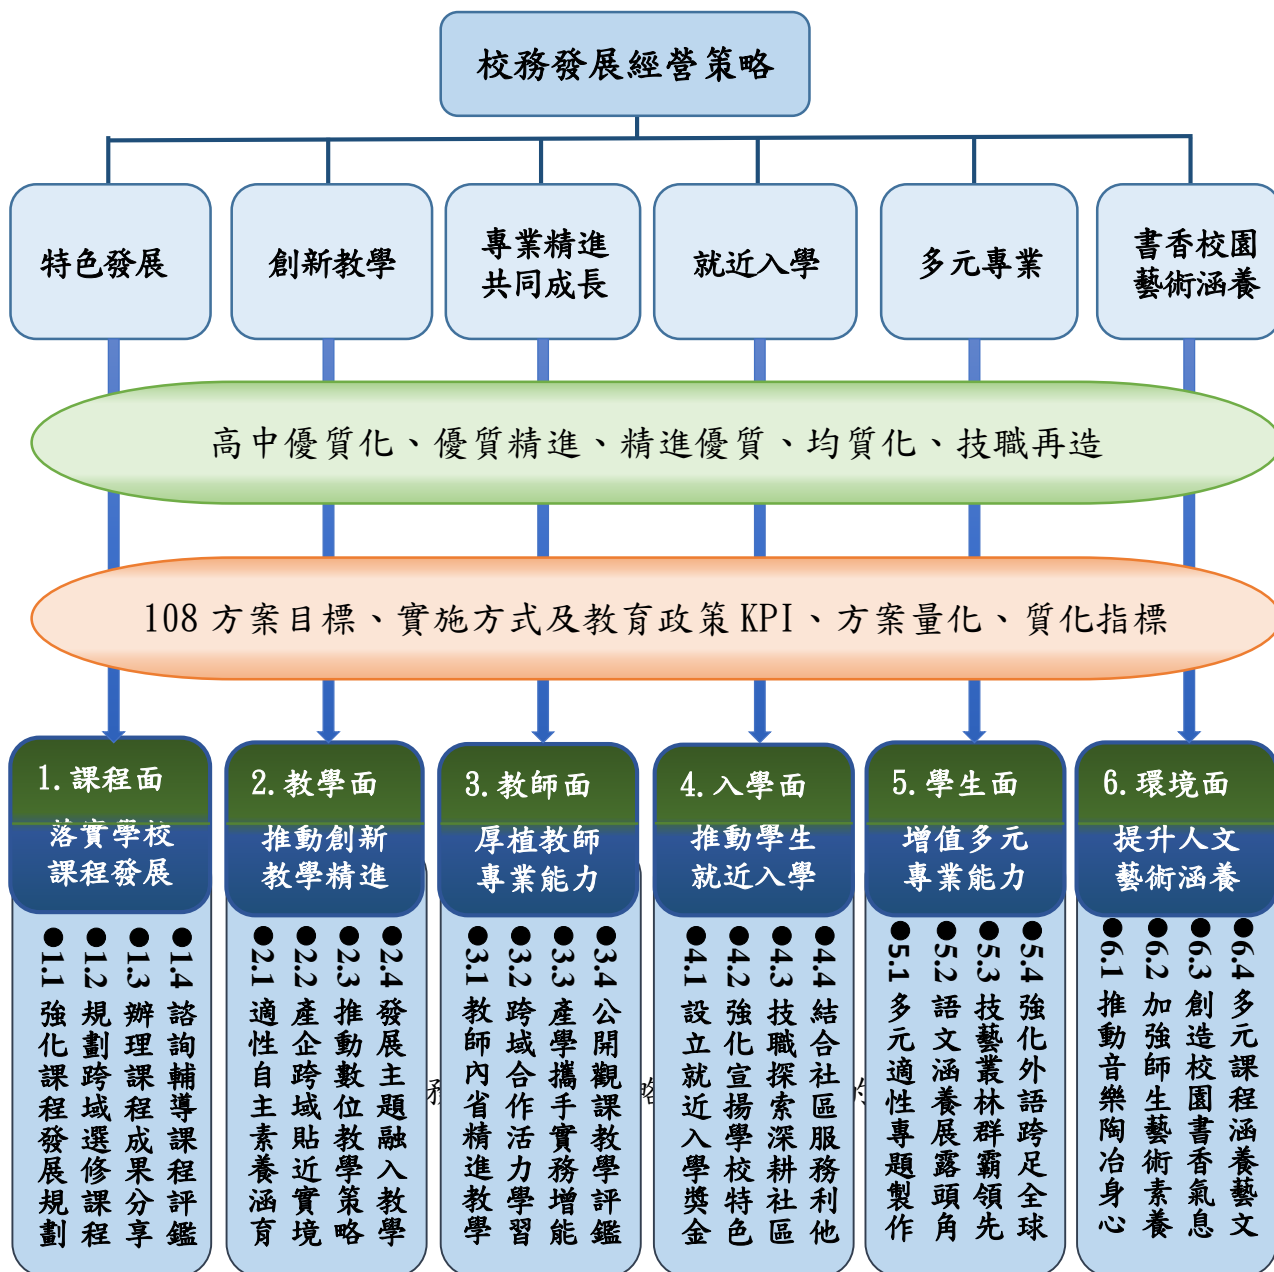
校務發展經營策略

特色發展

創新教學

專業精進
共同成長

就近入學

多元專業

書香校園
藝術涵養

高中優質化、優質精進、精進優質、均質化、技職再造

108 方案目標、實施方式及教育政策 KPI、方案量化、質化指標

1. 課程面
落實學校課程發展
●1.1 強化課程發展規劃
●1.2 規劃跨域選修課程
●1.3 辦理課程成果分享
●1.4 諮詢輔導課程評鑑

2. 教學面
推動創新教學精進
●2.1 適性自主素養涵育
●2.2 產企跨域貼近實境
●2.3 推動數位教學策略
●2.4 發展主題融入教學

3. 教師面
厚植教師專業能力
●3.1 教師內省精進教學
●3.2 跨域合作活力學習
●3.3 產學攜手實務增能
●3.4 公開觀課教學評鑑

4. 入學面
推動學生就近入學
●4.1 設立就近入學獎金
●4.2 強化宣揚學校特色
●4.3 技職探索深耕社區
●4.4 結合社區服務利他

5. 學生面
增值多元專業能力
●5.1 多元適性專題製作
●5.2 語文涵養展露頭角
●5.3 技藝叢林群霸領先
●5.4 強化外語跨足全球

6. 環境面
提升人文藝術涵養
●6.1 推動音樂陶冶身心
●6.2 加強師生藝術素養
●6.3 創造校園書香氣息
●6.4 多元課程涵養藝文